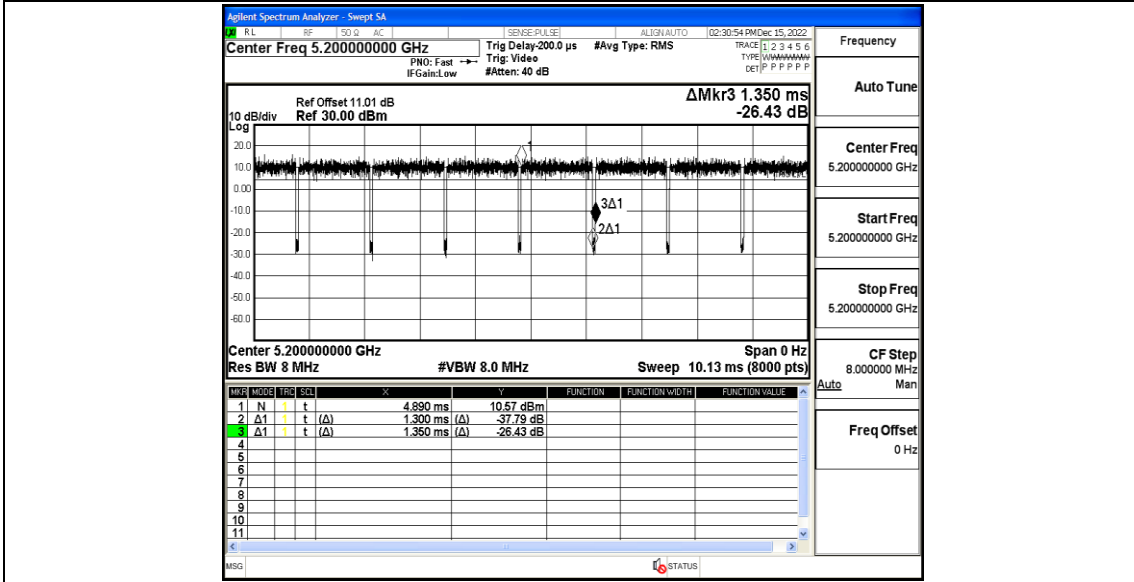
Agilent Spectrum Analyzer - Swept SA

RL RF 50 Ω AC SENSE:PULSE ALIGN AUTO 02:30:54 PM Dec 15, 2022

Center Freq 5.200000000 GHz
PNO: Fast
IFGain:Low
Trig Delay-200.0 µs
Trig: Video
#Atten: 40 dB
#Avg Type: RMS
TRACE 1 2 3 4 5 6
TYPE WWWWWW
DET P P P P P P

Frequency

Ref Offset 11.01 dB
10 dB/div Ref 30.00 dBm
Log
ΔMkr3 1.350 ms
-26.43 dB

Auto Tune

20.0
10.0
0.00
-10.0
-20.0
-30.0
-40.0
-50.0
-60.0

1
3Δ1
2Δ1

Center Freq
5.200000000 GHz

Start Freq
5.200000000 GHz

Stop Freq
5.200000000 GHz

Center 5.200000000 GHz
Res BW 8 MHz
#VBW 8.0 MHz
Span 0 Hz
Sweep 10.13 ms (8000 pts)

CF Step
8.000000 MHz
Auto Man

Freq Offset
0 Hz

| MKR | MODE | TRC | SCL | X | Y | FUNCTION | FUNCTION WIDTH | FUNCTION VALUE |
|---|---|---|---|---|---|---|---|---|
| 1 | N | 1 | t | 4.890 ms | 10.57 dBm | | | |
| 2 | Δ1 | 1 | t (Δ) | 1.300 ms (Δ) | -37.79 dB | | | |
| 3 | Δ1 | 1 | t (Δ) | 1.350 ms (Δ) | -26.43 dB | | | |
| 4 | | | | | | | | |
| 5 | | | | | | | | |
| 6 | | | | | | | | |
| 7 | | | | | | | | |
| 8 | | | | | | | | |
| 9 | | | | | | | | |
| 10 | | | | | | | | |
| 11 | | | | | | | | |

MSG
STATUS